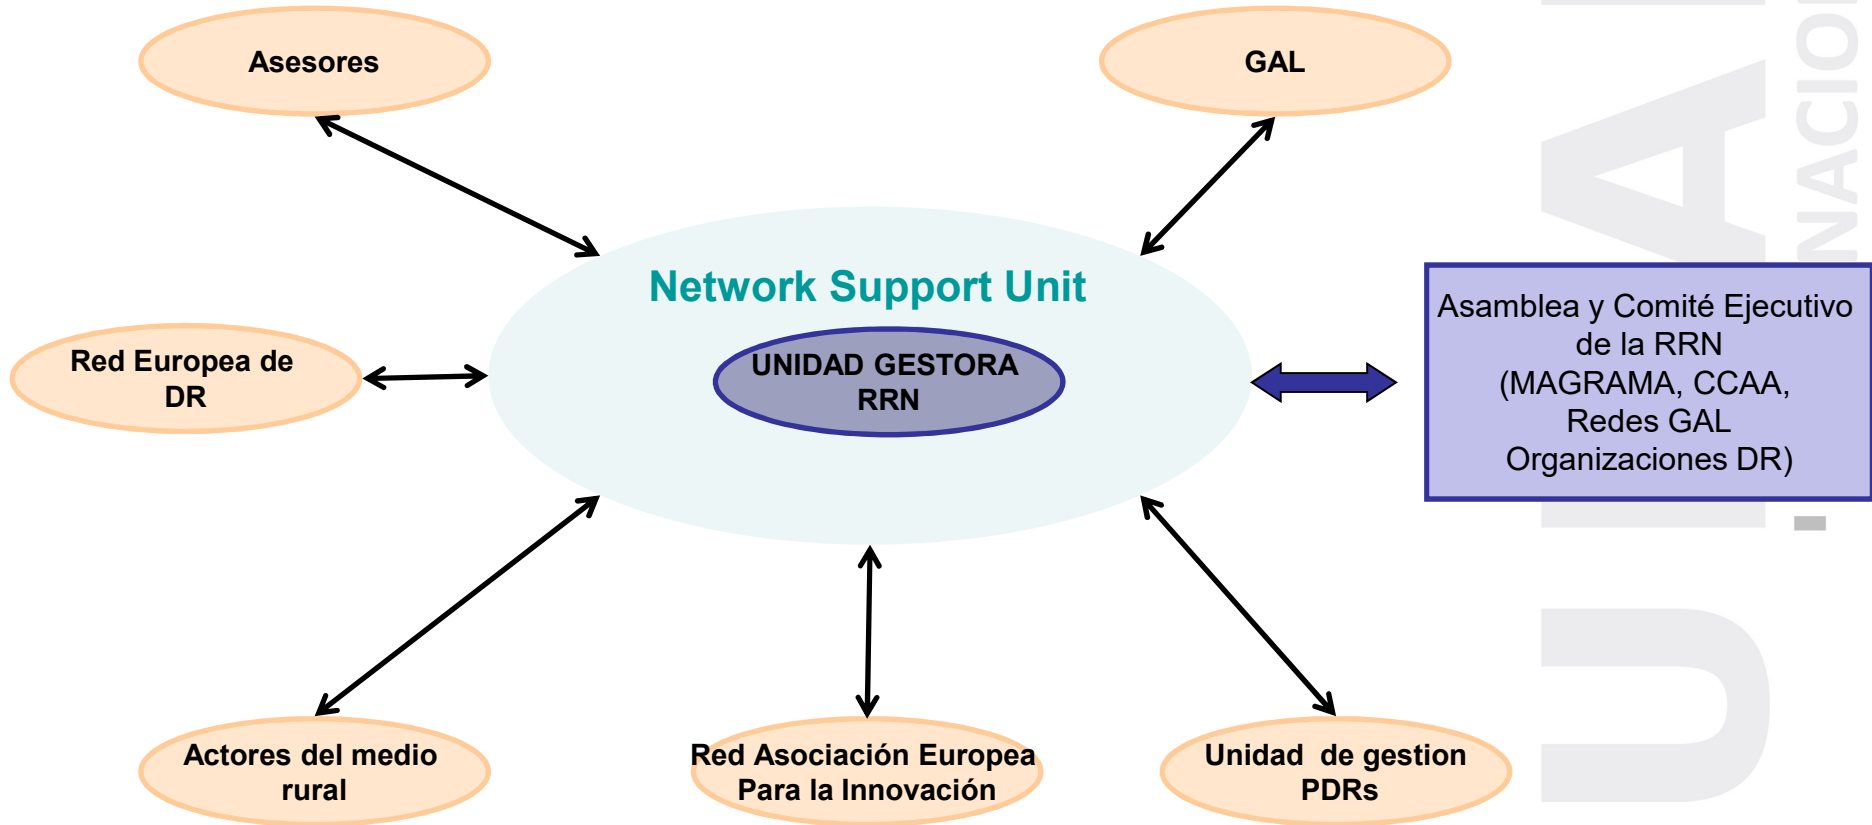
Asesores

GAL

Network Support Unit

UNIDAD GESTORA RRN

Red Europea de DR

Asamblea y Comité Ejecutivo de la RRN (MAGRAMA, CCAA, Redes GAL Organizaciones DR)

Actores del medio rural

Red Asociación Europea Para la Innovación

Unidad de gestion PDRs